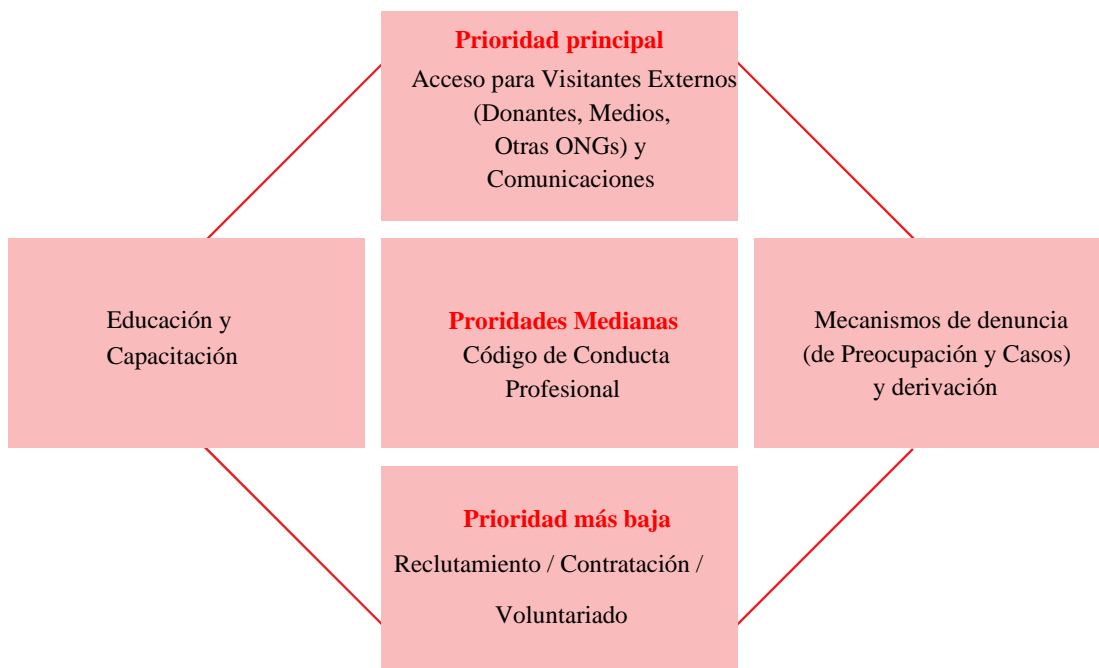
Prioridad principal
Acceso para Visitantes Externos (Donantes, Medios, Otras ONGs) y Comunicaciones

Educación y Capacitación

Proridades Medianas
Código de Conducta Profesional

Mecanismos de denuncia (de Preocupación y Casos) y derivación

Prioridad más baja
Reclutamiento / Contratación /

Voluntariado